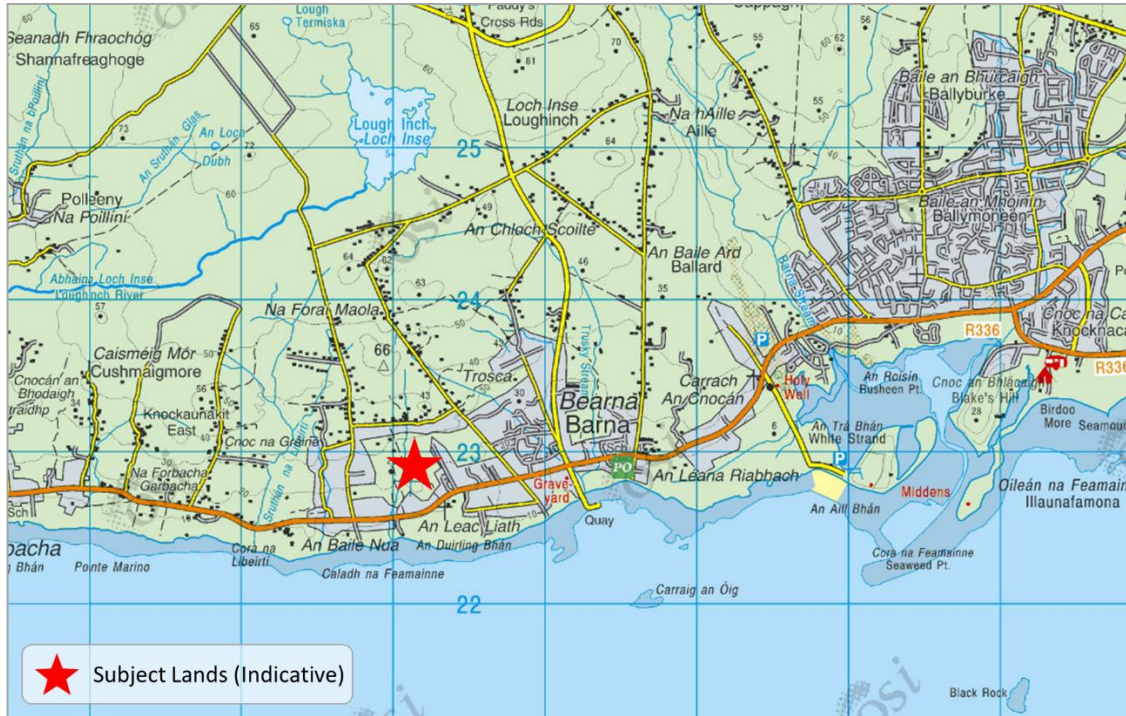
Seanadh Fhraochóg
Shannafreaghoge
65
Lough Termiska
Paddy's Cross Rds
Cappagh
70
55
56
62
Baile an Bhúrcaigh
Ballyburke
73
An Loch Dubh
72
Lough Inch
Loch Inse
Loch Inse
Loughinch
Na hAille
Aille
64
55
25
60
Polleeny
Na Poillíní
An Sruthán Glas
49
An Chloch Scoilte
Baile an Mhóinín
Ballymoneen
64
62
46
An Baile Ard
Ballard
Abhainn Loch Inse
Loughinch River
63
24
35
57
Na Foraí Maola
50
Caismeig Mór
Cushmaigmore
50
66
P
R336
Cnoc na Ca
Knocknaca
Cnocán an Bhradaigh
56
Knockaunakit East
Trosca
30
Bearna
Barna
Carrach
An Cnocán
Holy Well
An Roisín
Busheen Pt.
Cnoc an Bhlácaigh
Blake's Hill
R336
Birdoo More
Seamount
Cnoc na Gréine
23
43
6
An Trá Bhán
White Strand
Na Forbacha
Garbacha
PO
An Léana Riabhach
P
Grave-yard
Midden
Oileán na Feamain
Illaunafamona
Sch
An Leac Liath
Quay
An Aill Bhán
bacha
Cora na Libeirtí
An Baile Nua
An Duirling Bhán
Bhán
Pointe Marino
Caladh na Feamainne
Cora na Feamainne
Seaweed Pt.
22
Carraig an Óig
Subject Lands (Indicative)
Black Rock